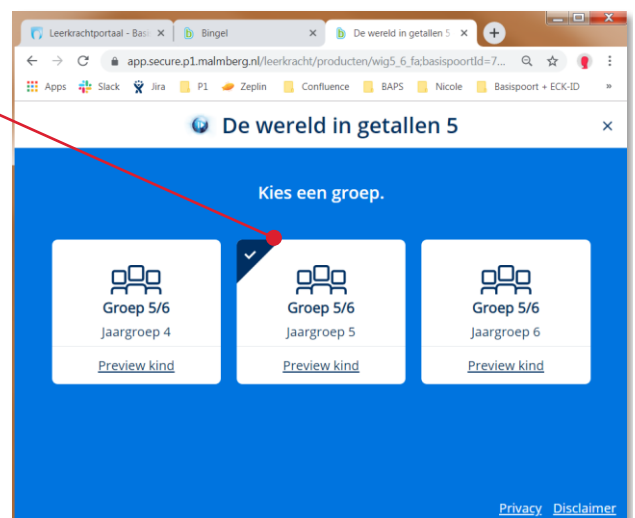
Leerkrachtportaal - Basi ×
Bingel ×
De wereld in getallen 5 ×
+

app.secure.p1.malmberg.nl/leerkracht/producten/wig5_6_fa;basispoortId=7...

Apps Slack Jira P1 Zeplin Confluence BAPS Nicole Basispoort + ECK-ID »

De wereld in getallen 5

×

Kies een groep.

Groep 5/6
Jaargroep 4
Preview kind

Groep 5/6
Jaargroep 5
Preview kind

Groep 5/6
Jaargroep 6
Preview kind

Privacy Disclaimer